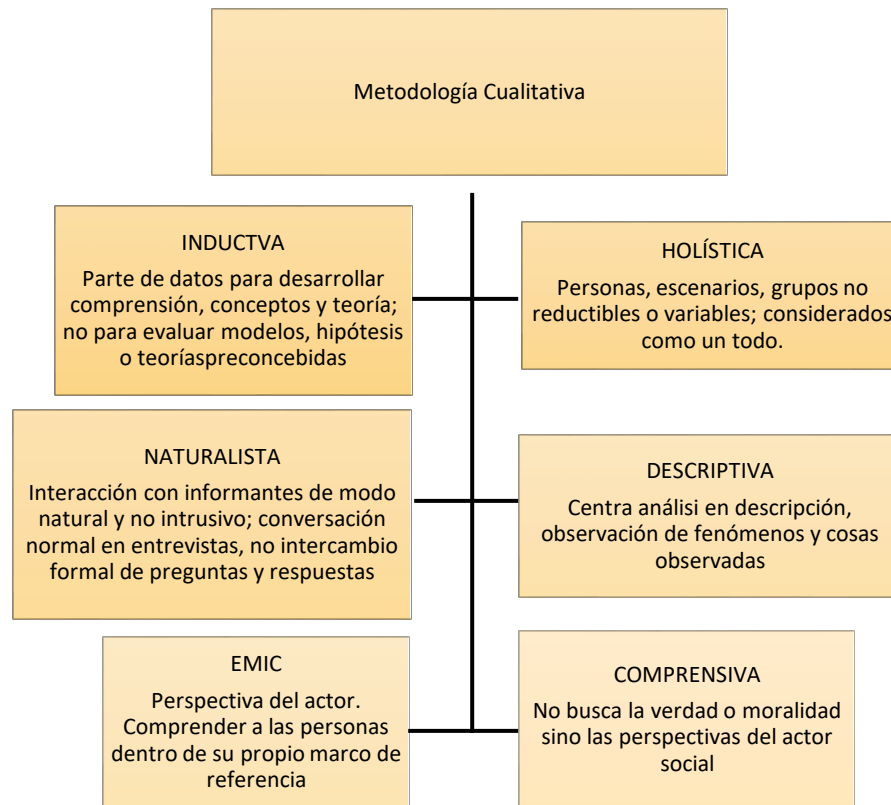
Metodología Cualitativa

INDUCTVA
Parte de datos para desarrollar comprensión, conceptos y teoría; no para evaluar modelos, hipótesis o teoríaspreconcebidas

HOLÍSTICA
Personas, escenarios, grupos no reductibles o variables; considerados como un todo.

NATURALISTA
Interacción con informantes de modo natural y no intrusivo; conversación normal en entrevistas, no intercambio formal de preguntas y respuestas

DESCRIPTIVA
Centra análisi en descripción, observación de fenómenos y cosas observadas

EMIC
Perspectiva del actor. Comprender a las personas dentro de su propio marco de referencia

COMPRENSIVA
No busca la verdad o moralidad sino las perspectivas del actor social